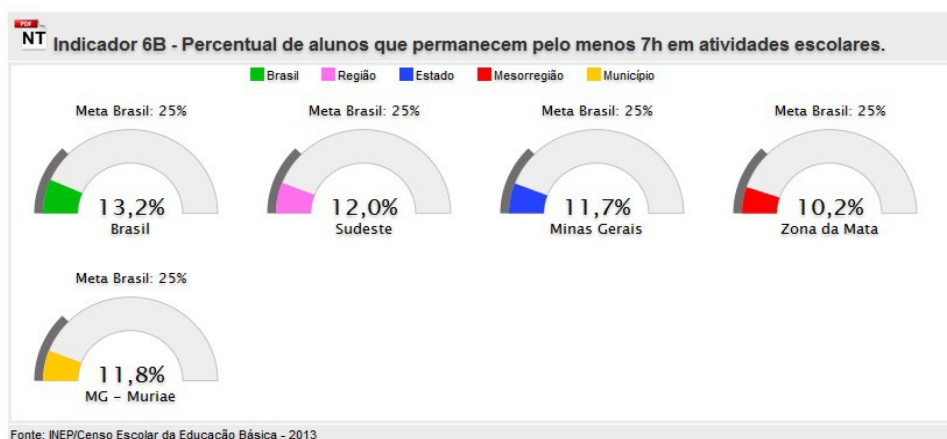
PDF NT Indicador 6B - Percentual de alunos que permanecem pelo menos 7h em atividades escolares.

Brasil Região Estado Mesorregião Município

Meta Brasil: 25%
13,2%
Brasil

Meta Brasil: 25%
12,0%
Sudeste

Meta Brasil: 25%
11,7%
Minas Gerais

Meta Brasil: 25%
10,2%
Zona da Mata

Meta Brasil: 25%
11,8%
MG - Muriae

Fonte: INEP/Censo Escolar da Educação Básica - 2013